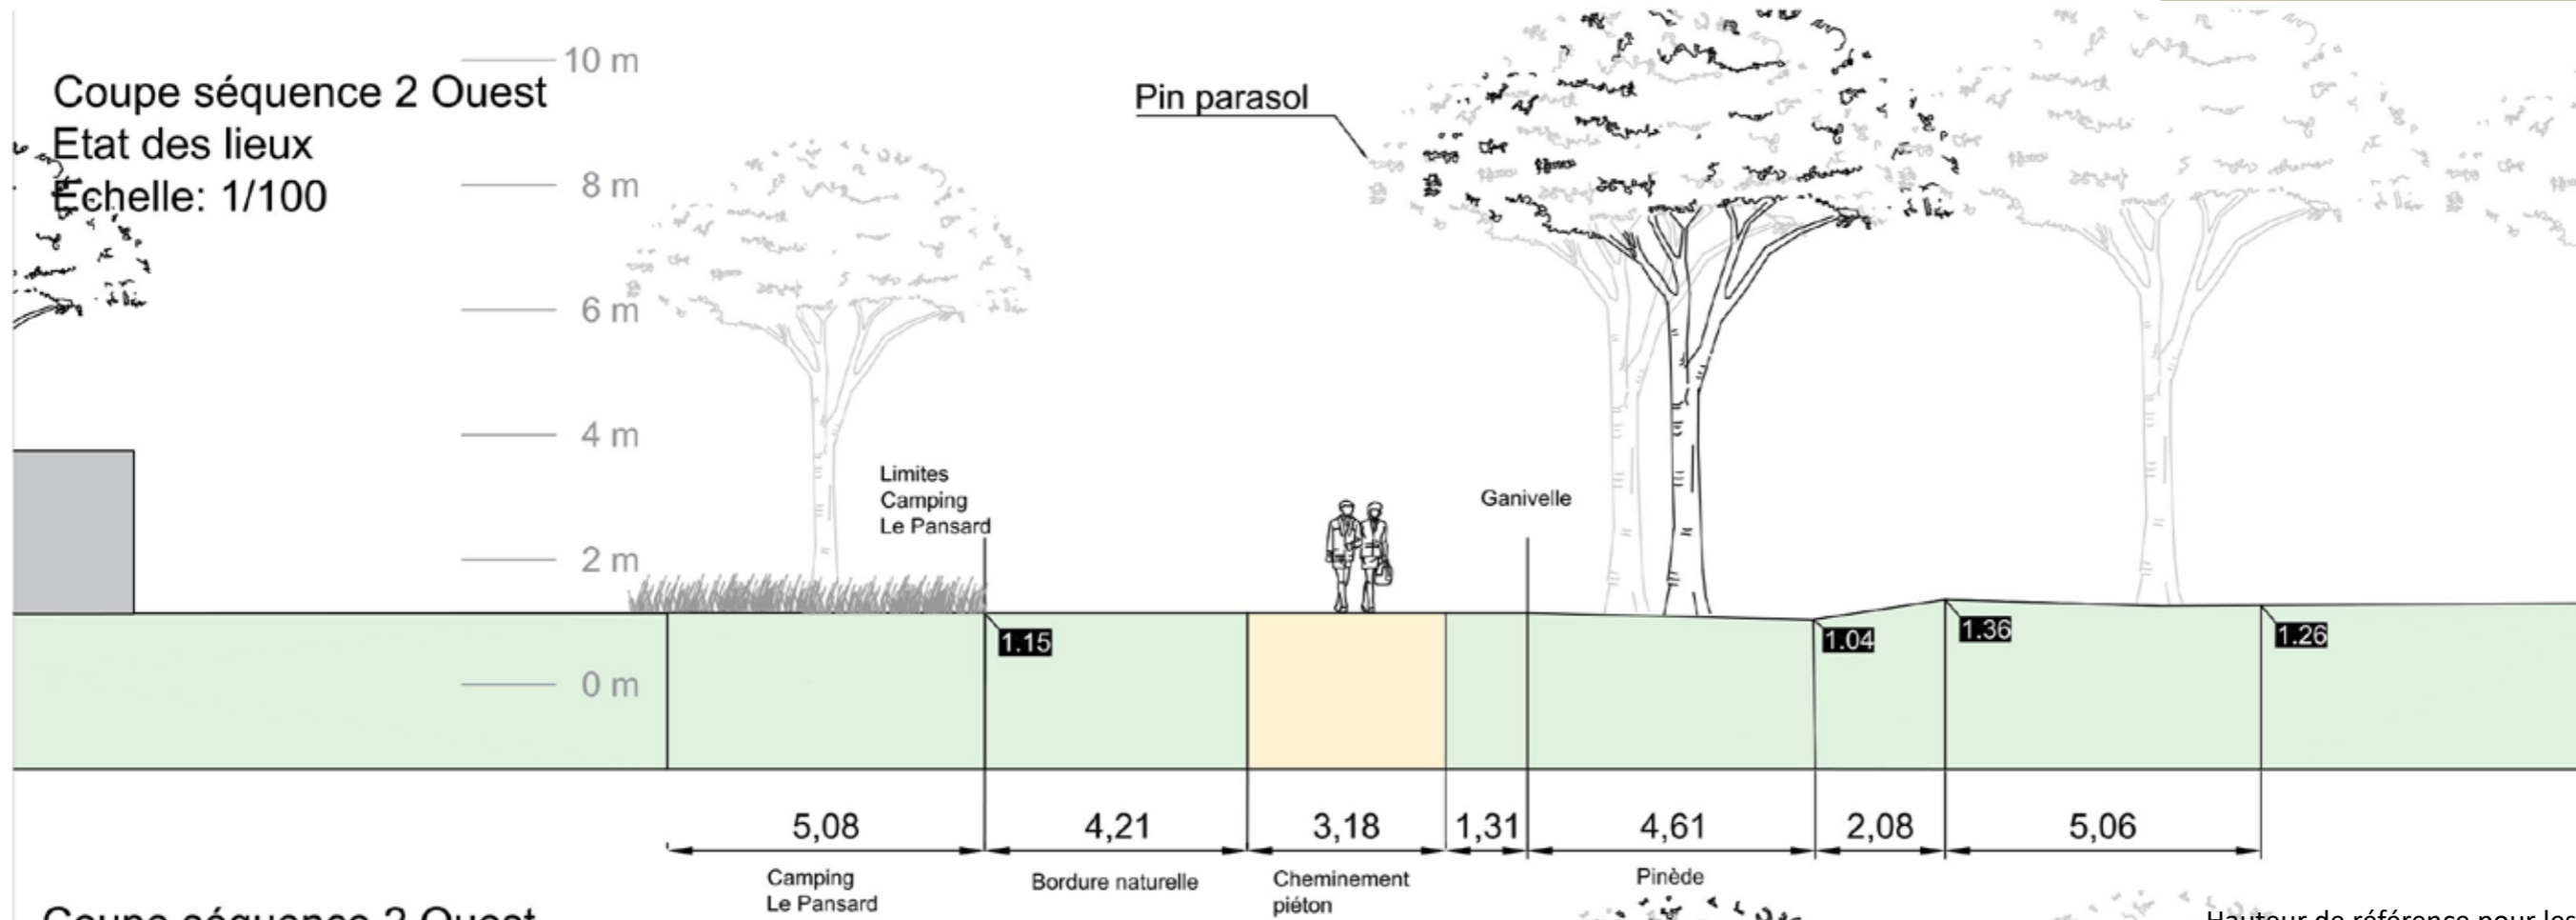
Coupe séquence 2 Ouest
Etat des lieux
Echelle: 1/100

10 m
8 m
6 m
4 m
2 m
0 m

Pin parasol

Limites Camping Le Pansard

Ganivelle

1.15
1.04
1.36
1.26

5,08
4,21
3,18
1,31
4,61
2,08
5,06

Camping Le Pansard
Bordure naturelle
Cheminement piéton
Pinède

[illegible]